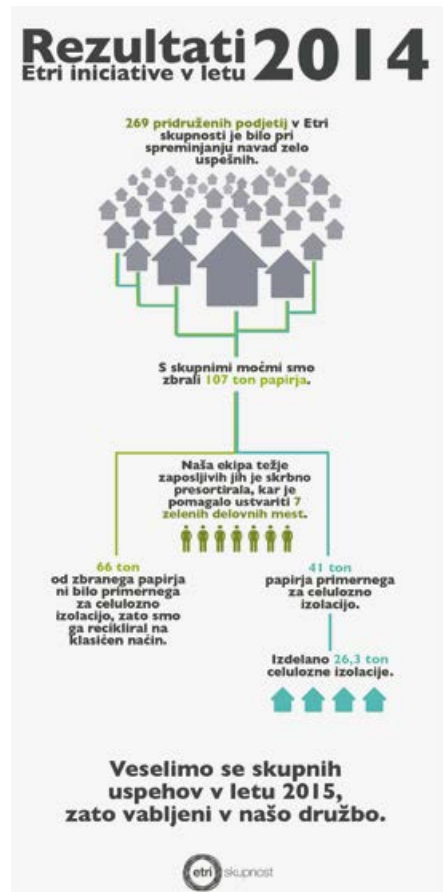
Rezultati 2014
Etri iniciative v letu

269 pridruženih podjetij v Etri skupnosti je bilo pri spreminjanju navad zelo uspešnih.

S skupnimi močmi smo zbrali 107 ton papirja.

Naša ekipa težje zaposljivih jih je skrbno presortirala, kar je pomagalo ustvariti 7 zelenih delovnih mest.

66 ton od zbranega papirja ni bilo primernega za celulozno izolacijo, zato smo ga reciklirali na klasičen način.

41 ton papirja primernega za celulozno izolacijo.

Izdelano 26,3 ton celulozne izolacije.

Veselimo se skupnih uspehov v letu 2015, zato vabljeni v našo družbo.

etri skupnost